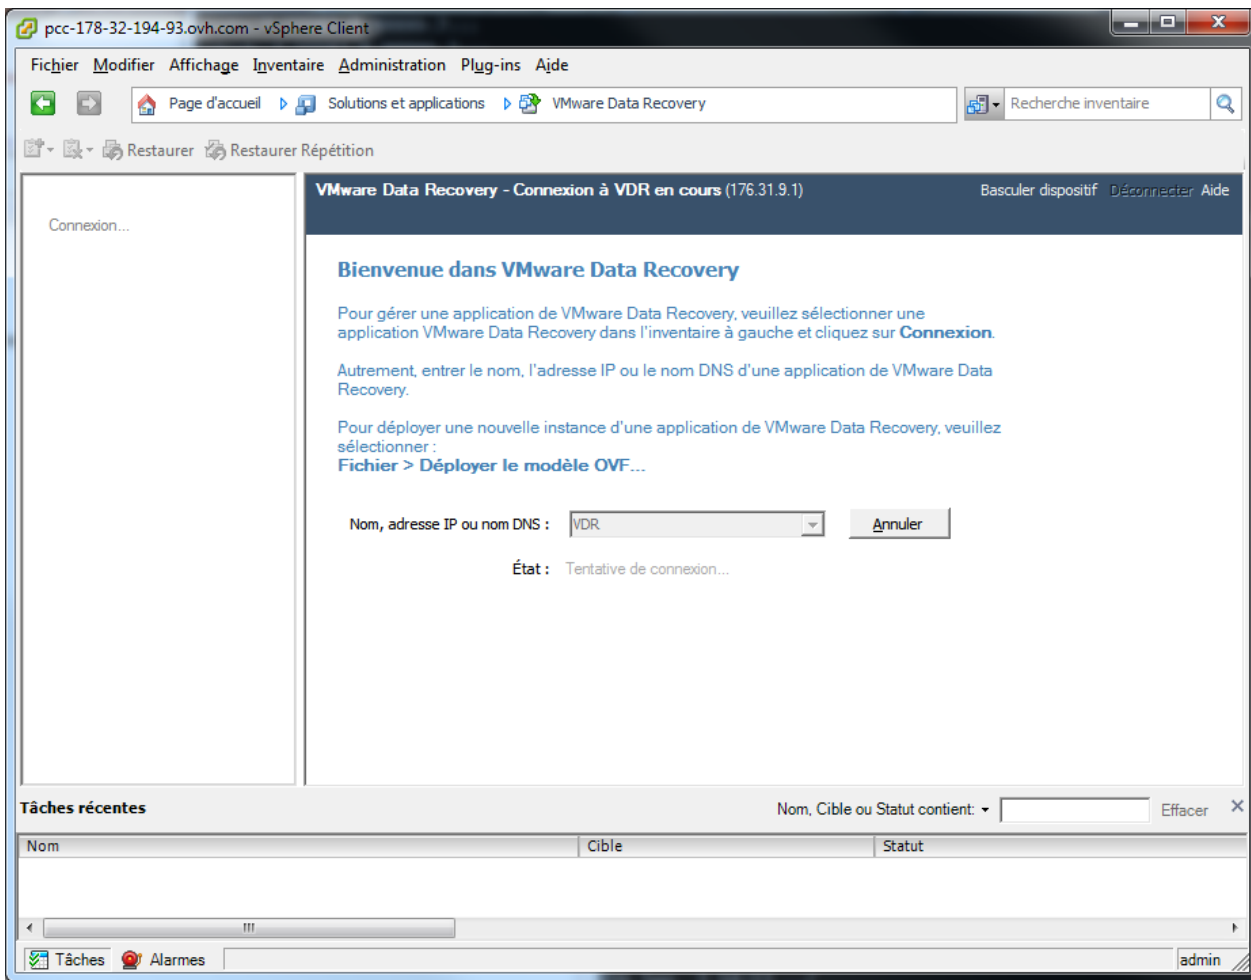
pcc-178-32-194-93.ovh.com - vSphere Client

Fichier Modifier Affichage Inventaire Administration Plug-ins Aide

Page d'accueil ▷ Solutions et applications ▷ VMware Data Recovery

Recherche inventaire

Restaurer Restaurer Répétition

Connexion...

VMware Data Recovery - Connexion à VDR en cours (176.31.9.1)

Basculer dispositif Déconnecter Aide

Bienvenue dans VMware Data Recovery

Pour gérer une application de VMware Data Recovery, veuillez sélectionner une application VMware Data Recovery dans l'inventaire à gauche et cliquez sur Connexion.

Autrement, entrer le nom, l'adresse IP ou le nom DNS d'une application de VMware Data Recovery.

Pour déployer une nouvelle instance d'une application de VMware Data Recovery, veuillez sélectionner :
Fichier > Déployer le modèle OVF...

Nom, adresse IP ou nom DNS : VDR

Annuler

État : Tentative de connexion...

Tâches récentes

Nom, Cible ou Statut contient: ▾

Effacer

| Nom | Cible | Statut |
|---|---|---|

Tâches Alarmes

admin